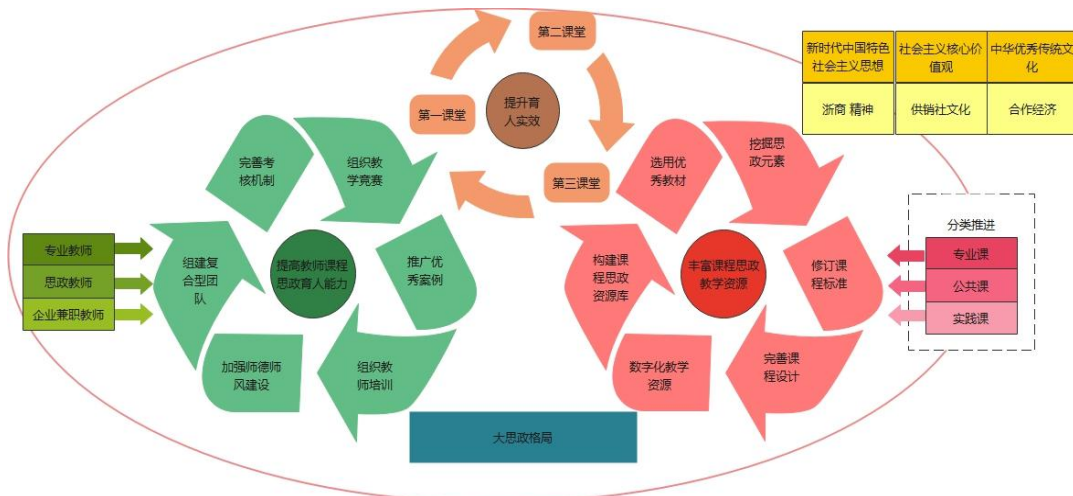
第二课堂

第一课堂

提升育人实效

第三课堂

| 新时代中国特色社会主义思想 | 社会主义核心价值观 | 中华优秀传统文化 |
|---|---|---|
| 浙商 精神 | 供销社文化 | 合作经济 |

完善考核机制

组织教学竞赛

组建复合型团队

提高教师课程思政育人能力

推广优秀案例

加强师德师风建设

组织教师培训

专业教师

思政教师

企业兼职教师

选用优秀教材

挖掘思政元素

构建课程思政资源库

丰富课程思政教学资源

修订课程标准

数字化教学资源

完善课程设计

分类推进

专业课

公共课

实践课

大思政格局